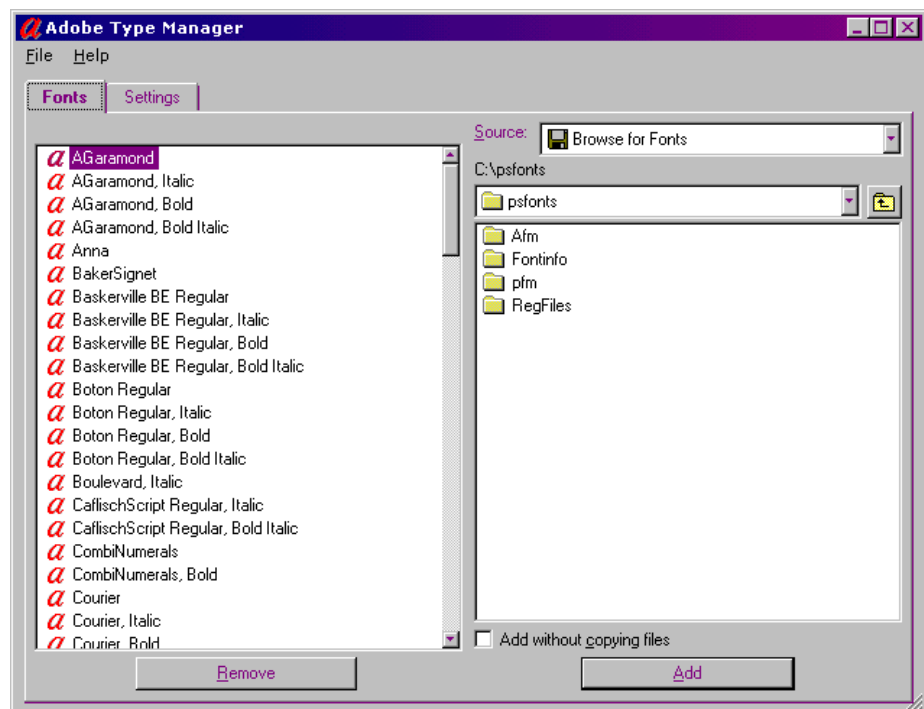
Adobe Type Manager

File Help

Fonts Settings

AGaramond
AGaramond, Italic
AGaramond, Bold
AGaramond, Bold Italic
Anna
BakerSignet
Baskerville BE Regular
Baskerville BE Regular, Italic
Baskerville BE Regular, Bold
Baskerville BE Regular, Bold Italic
Boton Regular
Boton Regular, Italic
Boton Regular, Bold
Boton Regular, Bold Italic
Boulevard, Italic
CaflischScript Regular, Italic
CaflischScript Regular, Bold Italic
CombiNumerals
CombiNumerals, Bold
Courier
Courier, Italic
Courier, Bold

Remove

Source: Browse for Fonts

C:\psfonts

psfonts

Afm
Fontinfo
pfm
RegFiles

Add without copying files

Add